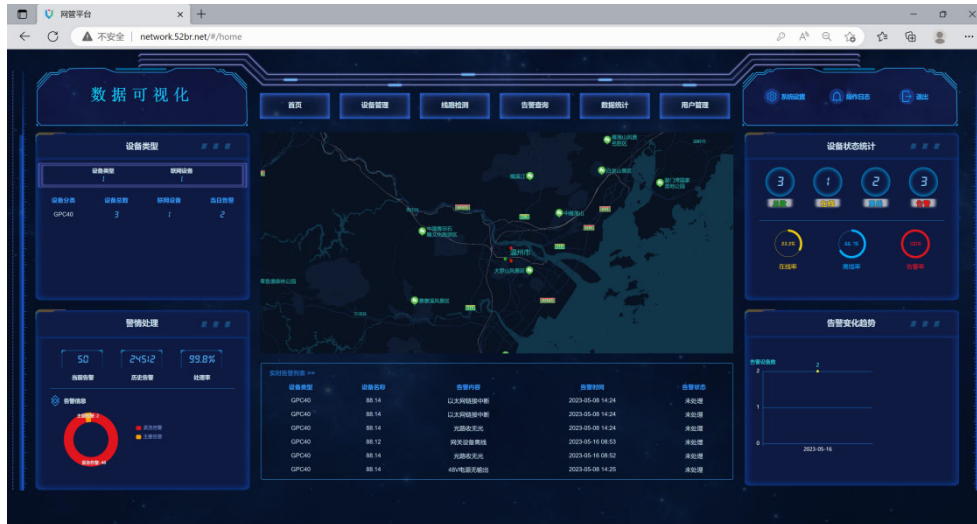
网管平台
不安全 | network.52br.net/#/home

数据可视化

首页
设备管理
线路检测
告警查询
数据统计
用户管理

系统设置
操作日志
退出

设备类型
设备类型
1
联网设备
1
设备分类
设备总数
联网设备
当日告警
GPC40
3
1
2

设备状态统计
3
1
2
3
在线率
离线率
告警率

告警处理
50
当前告警
24512
历史告警
99.8%
处理率
告警信息

告警变化趋势
告警设备数
2
2
1
0
2023-05-16

实时告警列表 >>
| 设备类型 | 设备名称 | 告警内容 | 告警时间 | 告警状态 |
|---|---|---|---|---|
| GPC40 | 88.14 | 以太网链接中断 | 2023-05-08 14:24 | 未处理 |
| GPC40 | 88.14 | 以太网链接中断 | 2023-05-08 14:24 | 未处理 |
| GPC40 | 88.14 | 光路收无光 | 2023-05-08 14:24 | 未处理 |
| GPC40 | 88.12 | 网关设备离线 | 2023-05-16 08:53 | 未处理 |
| GPC40 | 88.14 | 光路收无光 | 2023-05-16 08:52 | 未处理 |
| GPC40 | 88.14 | 48V电源无输出 | 2023-05-08 14:25 | 未处理 |

温州市